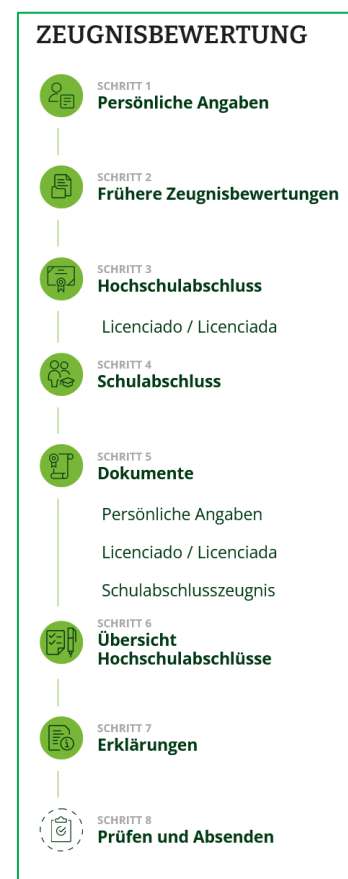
ZEUGNISBEWERTUNG

SCHRITT 1
Persönliche Angaben

SCHRITT 2
Frühere Zeugnisbewertungen

SCHRITT 3
Hochschulabschluss

Licenciado / Licenciada

SCHRITT 4
Schulabschluss

SCHRITT 5
Dokumente

Persönliche Angaben

Licenciado / Licenciada

Schulabschlusszeugnis

SCHRITT 6
Übersicht Hochschulabschlüsse

SCHRITT 7
Erklärungen

SCHRITT 8
Prüfen und Absenden